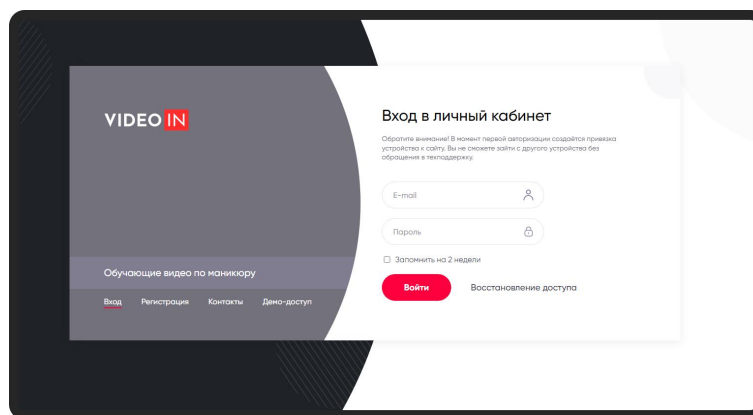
VIDEO IN

Обучающие видео по маникюру

Вход Регистрация Контакты Демо-доступ

Вход в личный кабинет

Обратите внимание! В момент первой авторизации создаётся привязка устройства к сайту. Вы не сможете зайти с другого устройства без обращения в техподдержку.

E-mail

Пароль

Запомнить на 2 недели

Войти

Восстановление доступа